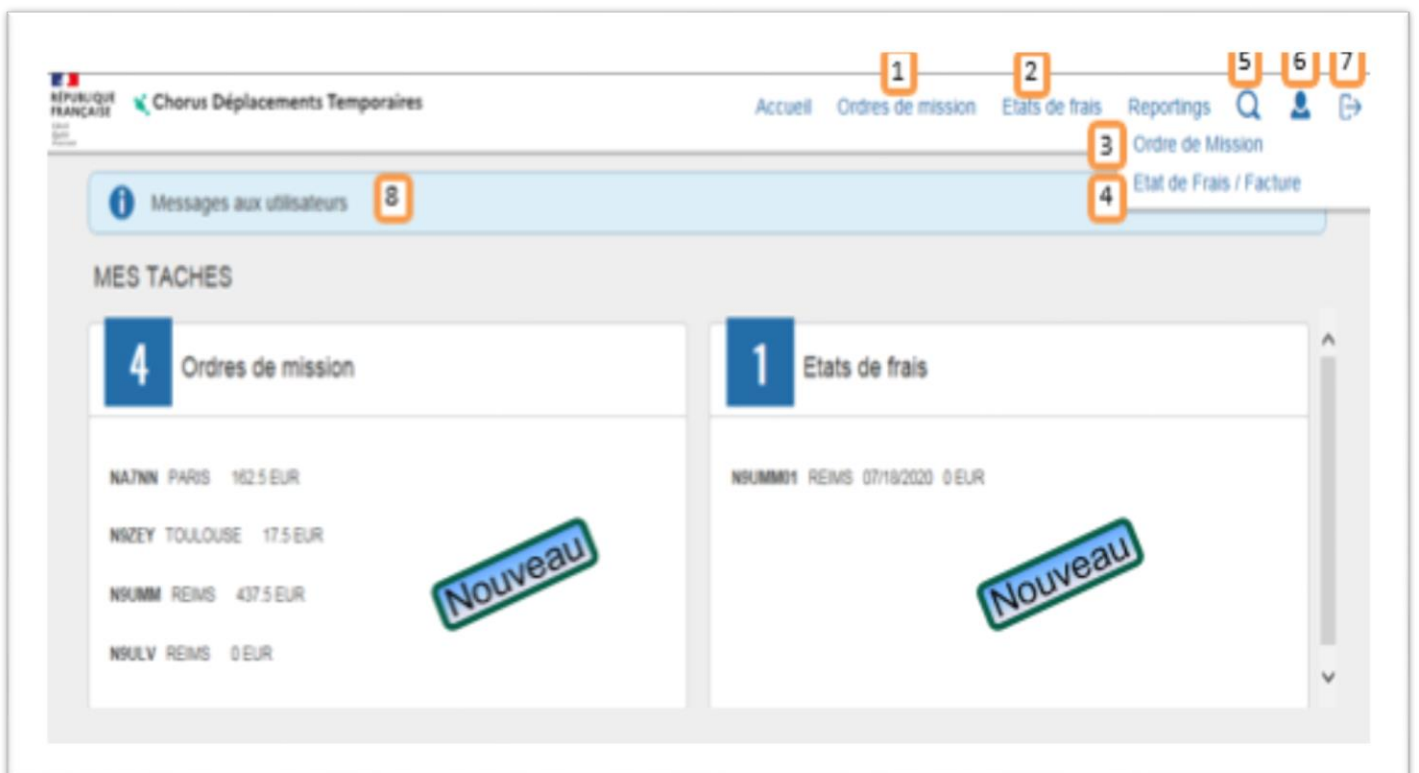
RÉPUBLIQUE FRANÇAISE

Chorus Déplacements Temporaires

1 2 5 6 7

Accueil Ordres de mission Etats de frais Reportings

3 Ordre de Mission

4 Etat de Frais / Facture

Messages aux utilisateurs 8

MES TACHES

4 Ordres de mission

NA7NN PARIS 162.5 EUR

N9ZEY TOULOUSE 17.5 EUR

N9UMM REIMS 437.5 EUR

N9ULV REIMS 0 EUR

Nouveau

1 Etats de frais

N9UMM01 REIMS 07/18/2020 0 EUR

Nouveau